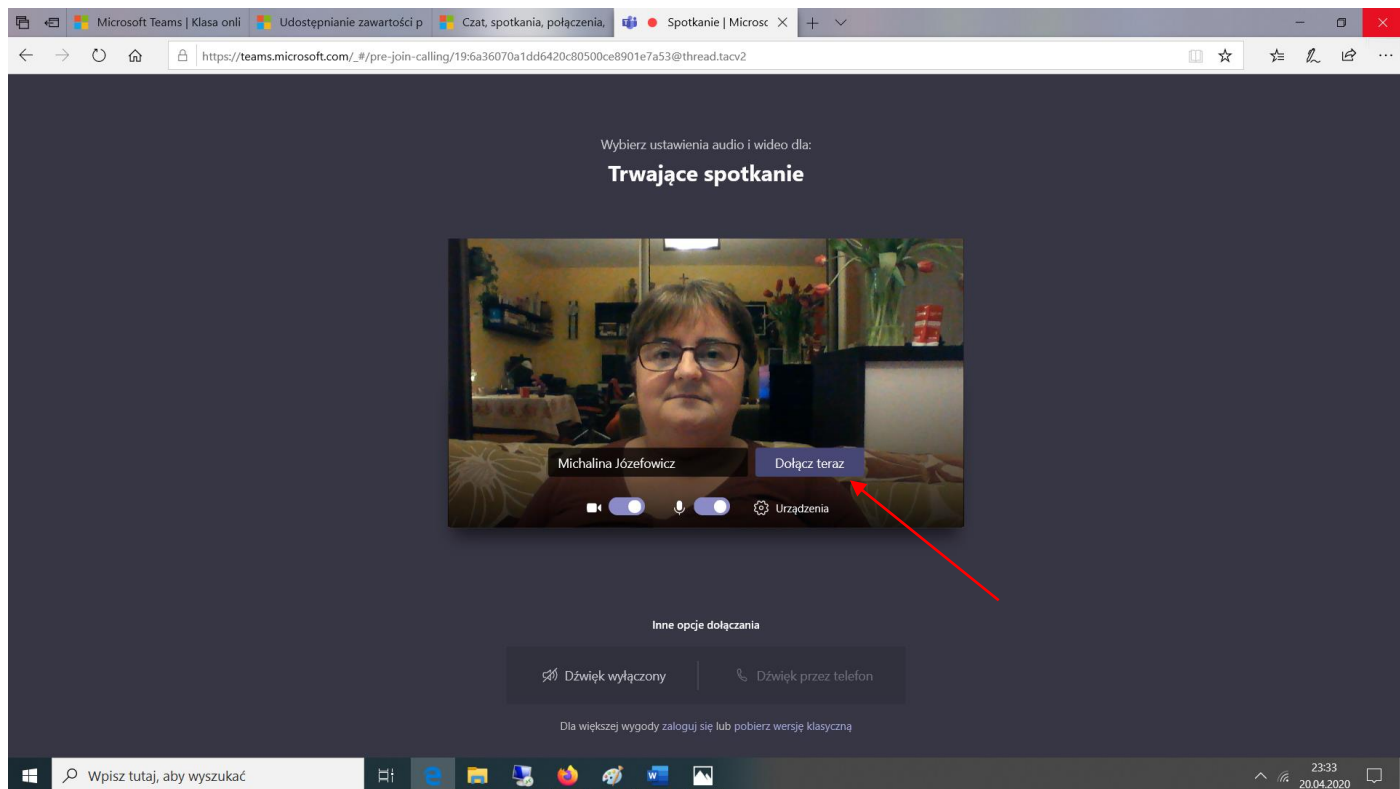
Microsoft Teams | Klasa onli
Udostępnianie zawartości p
Czat, spotkania, połączenia,
Spotkanie | Microsc

https://teams.microsoft.com/_#/pre-join-calling/19:6a36070a1dd6420c80500ce8901e7a53@thread.tacv2

Wybierz ustawienia audio i wideo dla:

Trwające spotkanie

Michalina Józefowicz

Dołącz teraz

Urządzenia

Inne opcje dołączania

Dźwięk wyłączony

Dźwięk przez telefon

Dla większej wygody zaloguj się lub pobierz wersję klasyczną

Wpisz tutaj, aby wyszukać

23:33
20.04.2020